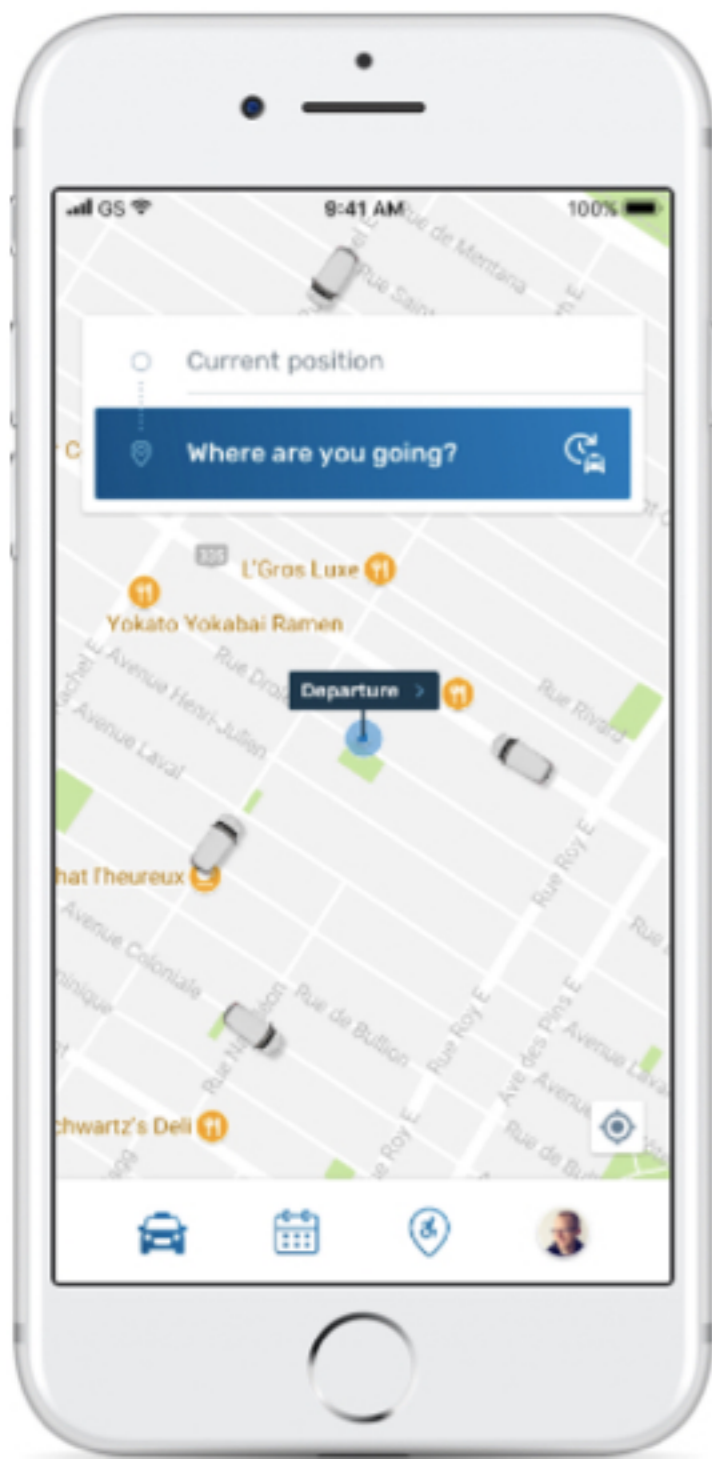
GS 9:41 AM 100%

Rue de Mentana

Rue Sai

Current position

Where are you going?

C

335

L'Gros Luxe

Yokato Yokabai Ramen

Rue Dro

Departure >

Rue Rivard

Avenue Henri-Julien

Avenue Laval

hat l'heureux

Rue Roy E

Avenue Coloniale

Rue de Bullion

Rue Roy E

Ave des Pins E

Avenue Laval

Rue de Bul

hwartz's Deli